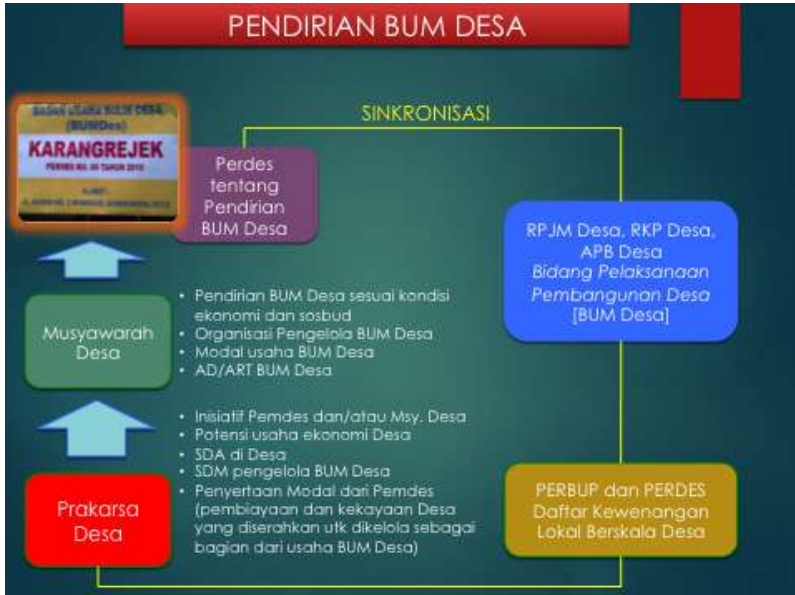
PENDIRIAN BUM DESA

SINKRONISASI

BADAN USAHA MILIK DESA (BUMDesa)
KARANGREJEK
PERDES NO. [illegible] TAHUN 2015
ALAMAT : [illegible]

Perdes tentang Pendirian BUM Desa

RPJM Desa, RKP Desa, APB Desa
*Bidang Pelaksanaan Pembangunan Desa*
[BUM Desa]

Musyawarah Desa

• Pendirian BUM Desa sesuai kondisi ekonomi dan sosbud
• Organisasi Pengelola BUM Desa
• Modal usaha BUM Desa
• AD/ART BUM Desa

• Inisiatif Pemdes dan/atau Msy. Desa
• Potensi usaha ekonomi Desa
• SDA di Desa
• SDM pengelola BUM Desa
• Penyertaan Modal dari Pemdes (pembiayaan dan kekayaan Desa yang diserahkan utk dikelola sebagai bagian dari usaha BUM Desa)

Prakarsa Desa

PERBUP dan PERDES
Daftar Kewenangan Lokal Berskala Desa